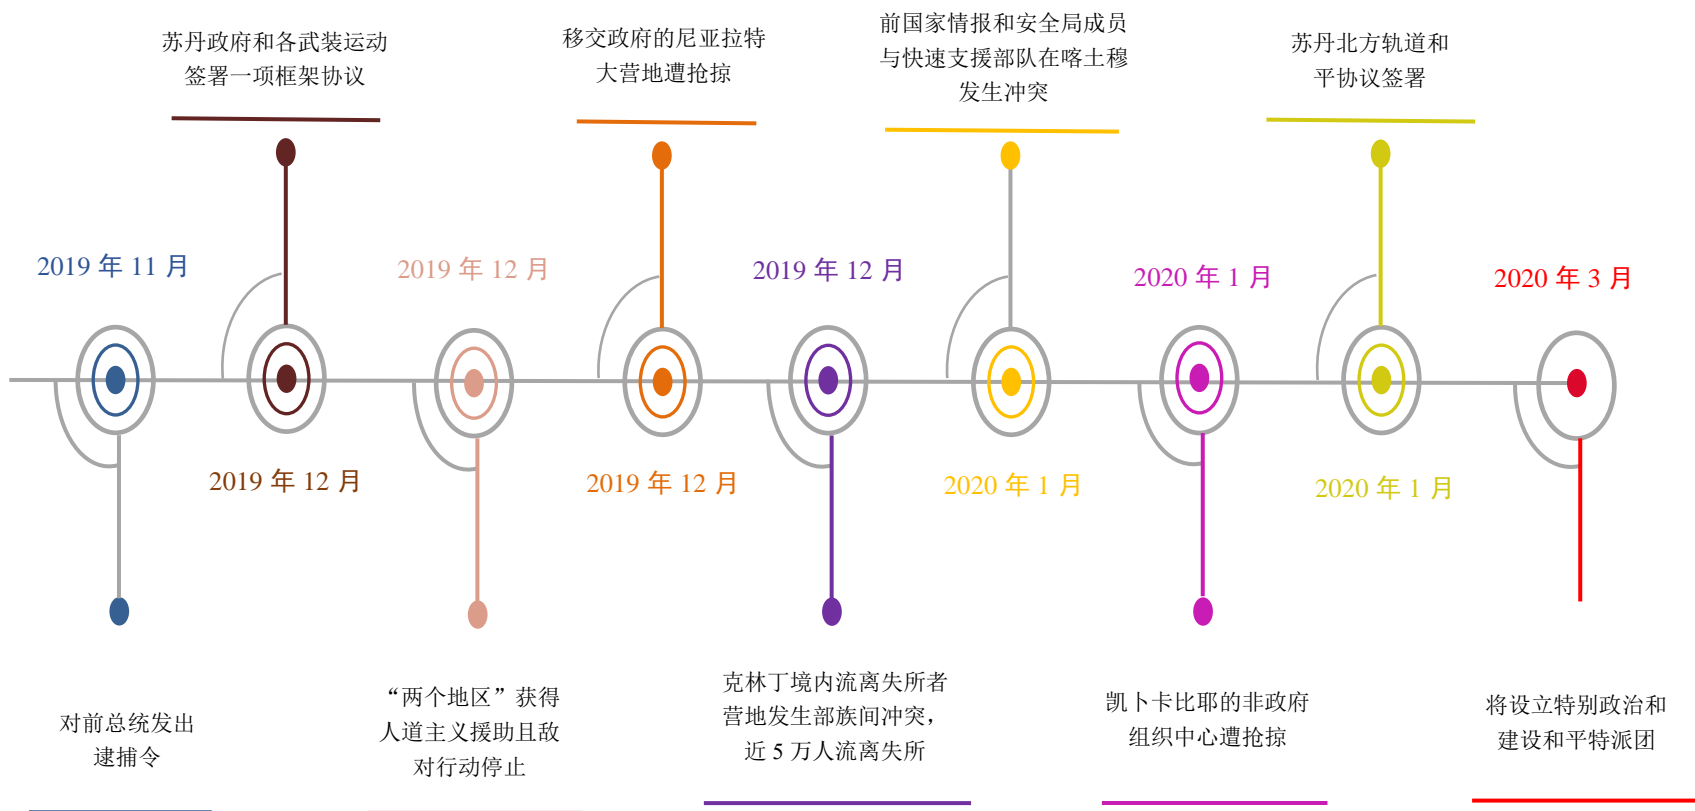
苏丹政府和各武装运动签署一项框架协议

移交政府的尼亚拉特大营地遭抢掠

前国家情报和安全局成员与快速支援部队在喀土穆发生冲突

苏丹北方轨道和平协议签署

2019 年 11 月

2019 年 12 月

2019 年 12 月

2020 年 1 月

2020 年 3 月

2019 年 12 月

2019 年 12 月

2020 年 1 月

2020 年 1 月

对前总统发出逮捕令

“两个地区”获得人道主义援助且敌对行动停止

克林丁境内流离失所者营地发生部族间冲突，近 5 万人流离失所

凯卜卡比耶的非政府组织中心遭抢掠

将设立特别政治和建设和平特派团